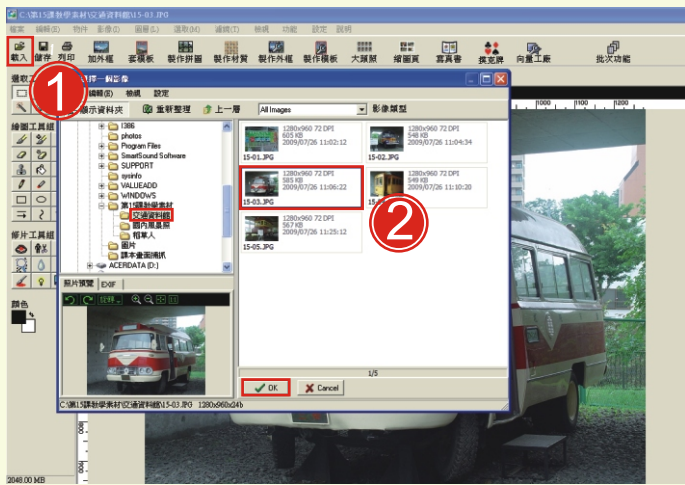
C:\第15課動學素材\交通資料館\15-03.JPG

檔案 編輯(E) 物件 影像(I) 濾鏡(M) 選取(M) 繪圖(D) 特效 功能 設定 說明

載入 儲存 列印 加外框 套模板 製作拼圖 製作材質 製作外框 製作模板 大頭照 縮圖頁 寫真書 撲克牌 向量工廠 批次功能

選取工具

①

選擇一個影像

編輯(E) 檢視 設定

顯示資料夾 重新整理 上一層 All Images 影像類型

1000 1100 1200

繪圖工具組

修片工具組

顏色

i386
photos
Program Files
SmartSound Software
SUPPORT
sysinfo
VALUEADD
WINDOWS
第15課動學素材
交通資料館
國內風景照
相簿人
圖片
課本畫面擷抓
ACERDATA (D:)

照片預覽 EXIF

旋轉

1280x960 72 DPI
605 KB
2009/07/26 11:02:12
15-01.JPG

1280x960 72 DPI
548 KB
2009/07/26 11:04:34
15-02.JPG

1280x960 72 DPI
585 KB
2009/07/26 11:06:22
15-03.JPG

1280x960 72 DPI
549 KB
2009/07/26 11:10:20

②

1280x960 72 DPI
567 KB
2009/07/26
15-05.JPG

1/5

OK Cancel

C:\第15課動學素材\交通資料館\15-03.JPG 1280x960x24b

2048.00 MB